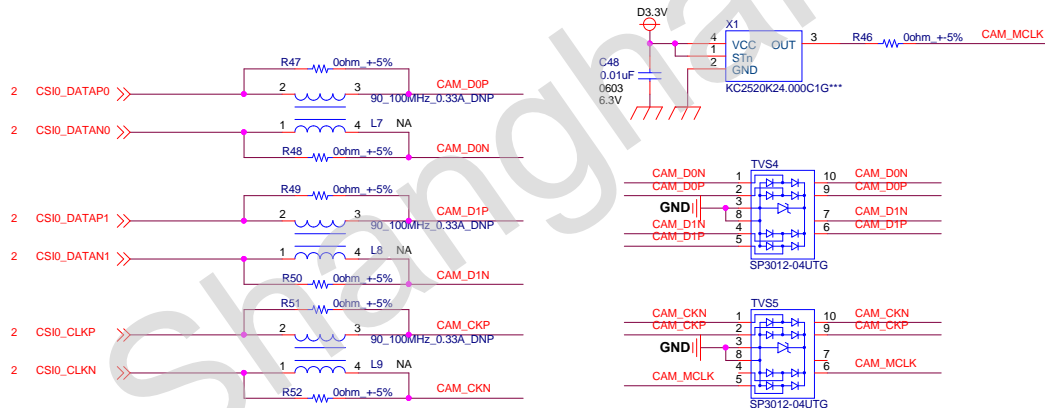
D3.3V
X1
4 VCC OUT 3
1 STn
2 GND
R46 0ohm_+-5% CAM_MCLK
C48
0.01uF
0603
6.3V
KC2520K24.000C1G***

2 CSI0_DATAP0
R47 0ohm_+-5%
2 3 CAM_D0P
90_100MHz_0.33A_DNP
2 CSI0_DATAN0
1 4 L7 NA
R48 0ohm_+-5% CAM_D0N

2 CSI0_DATAP1
R49 0ohm_+-5%
2 3 CAM_D1P
90_100MHz_0.33A_DNP
2 CSI0_DATAN1
1 4 L8 NA
R50 0ohm_+-5% CAM_D1N

2 CSI0_CLKP
R51 0ohm_+-5%
2 3 CAM_CKP
90_100MHz_0.33A_DNP
2 CSI0_CLKN
1 4 L9 NA
R52 0ohm_+-5% CAM_CKN

TVS4
CAM_D0N 1 10 CAM_D0N
CAM_D0P 2 9 CAM_D0P
GND 3
8
CAM_D1N 4 7 CAM_D1N
CAM_D1P 5 6 CAM_D1P
SP3012-04UTG

TVS5
CAM_CKN 1 10 CAM_CKN
CAM_CKP 2 9 CAM_CKP
GND 3
8
4 7
CAM_MCLK 5 6 CAM_MCLK
SP3012-04UTG

Shanghai